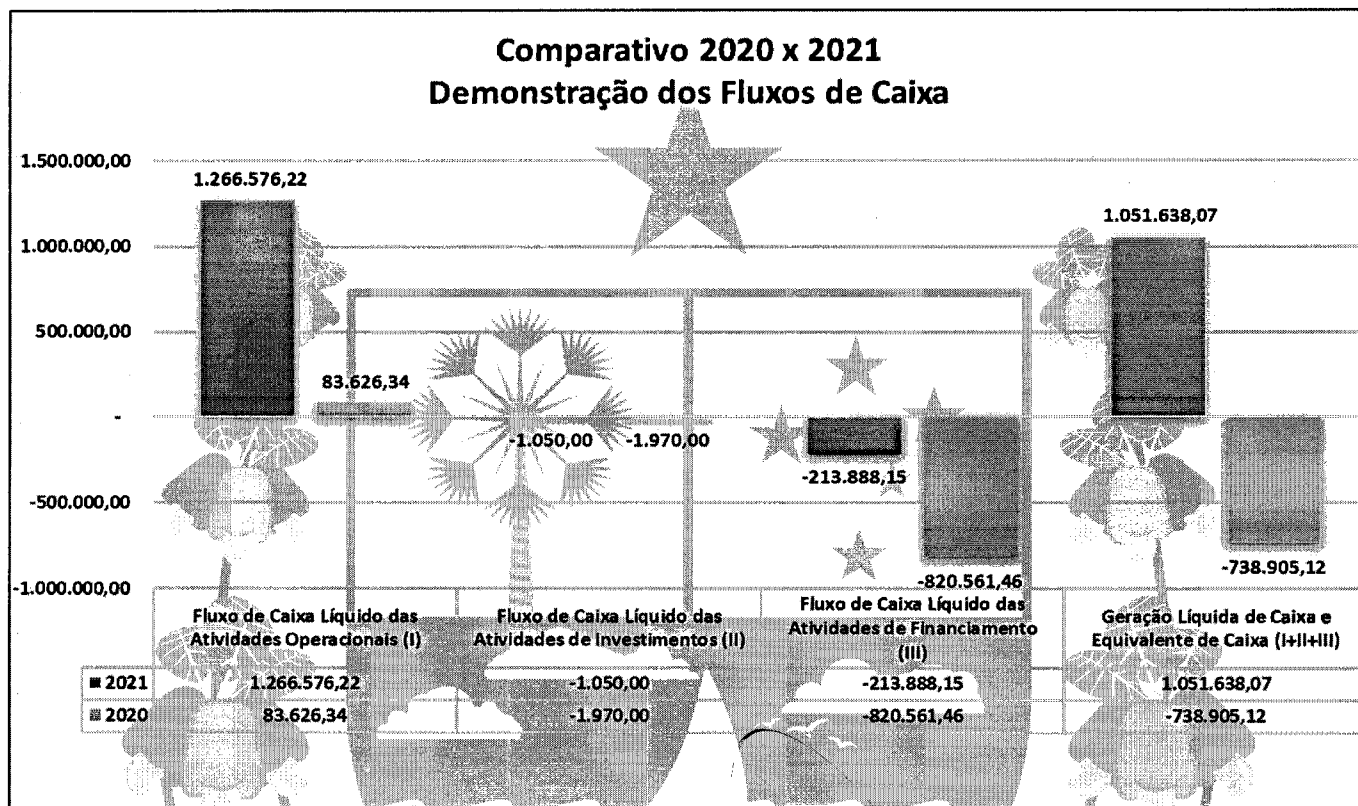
Comparativo 2020 x 2021
Demonstração dos Fluxos de Caixa

1.500.000,00
1.000.000,00
500.000,00
-
-500.000,00
-1.000.000,00

1.266.576,22
83.626,34
-1.050,00
-1.970,00
-213.888,15
-820.561,46
1.051.638,07
-738.905,12

| | Fluxo de Caixa Líquido das Atividades Operacionais (I) | Fluxo de Caixa Líquido das Atividades de Investimentos (II) | Fluxo de Caixa Líquido das Atividades de Financiamento (III) | Geração Líquida de Caixa e Equivalente de Caixa (I+II+III) |
|---|---|---|---|---|
| 2021 | 1.266.576,22 | -1.050,00 | -213.888,15 | 1.051.638,07 |
| 2020 | 83.626,34 | -1.970,00 | -820.561,46 | -738.905,12 |